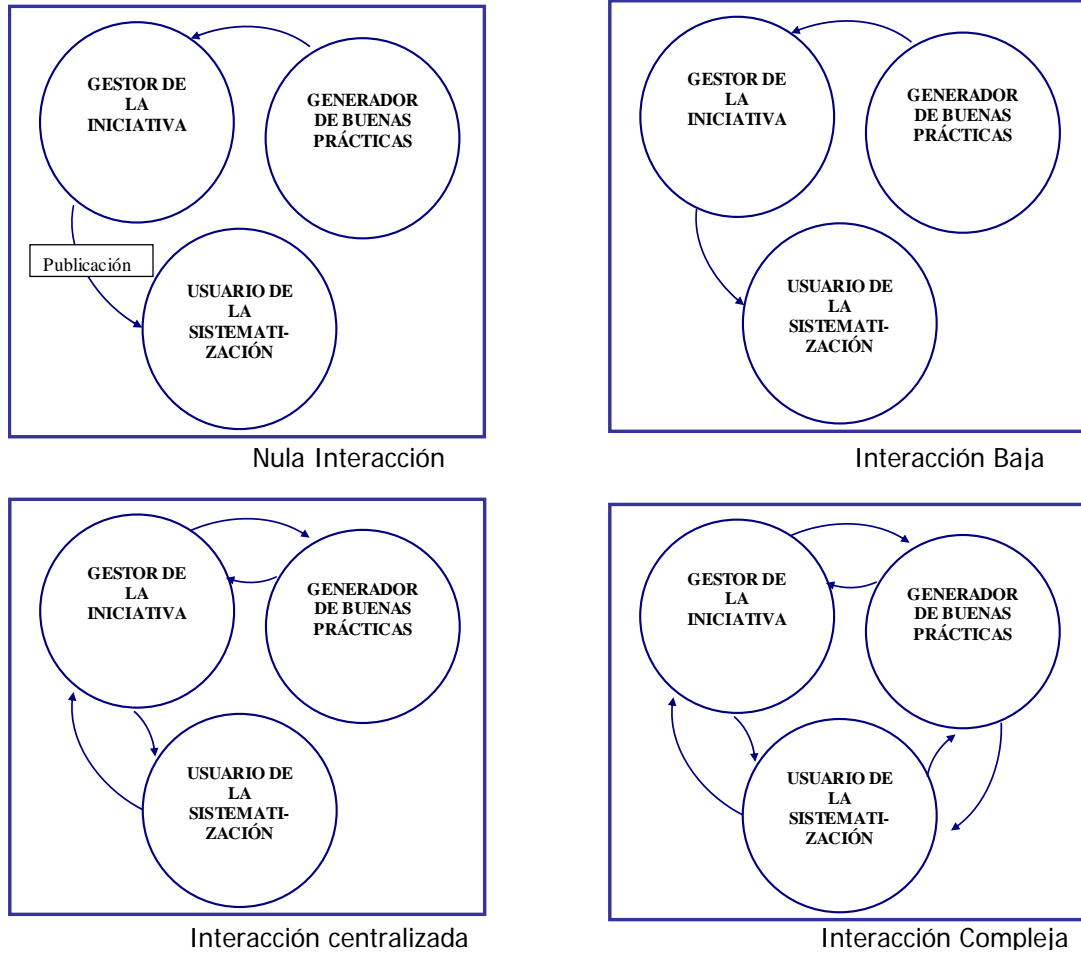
GESTOR DE LA INICIATIVA

GENERADOR DE BUENAS PRÁCTICAS

Publicación

USUARIO DE LA SISTEMATIZACIÓN

Nula Interacción

GESTOR DE LA INICIATIVA

GENERADOR DE BUENAS PRÁCTICAS

USUARIO DE LA SISTEMATIZACIÓN

Interacción Baja

GESTOR DE LA INICIATIVA

GENERADOR DE BUENAS PRÁCTICAS

USUARIO DE LA SISTEMATIZACIÓN

Interacción centralizada

GESTOR DE LA INICIATIVA

GENERADOR DE BUENAS PRÁCTICAS

USUARIO DE LA SISTEMATIZACIÓN

Interacción Compleja